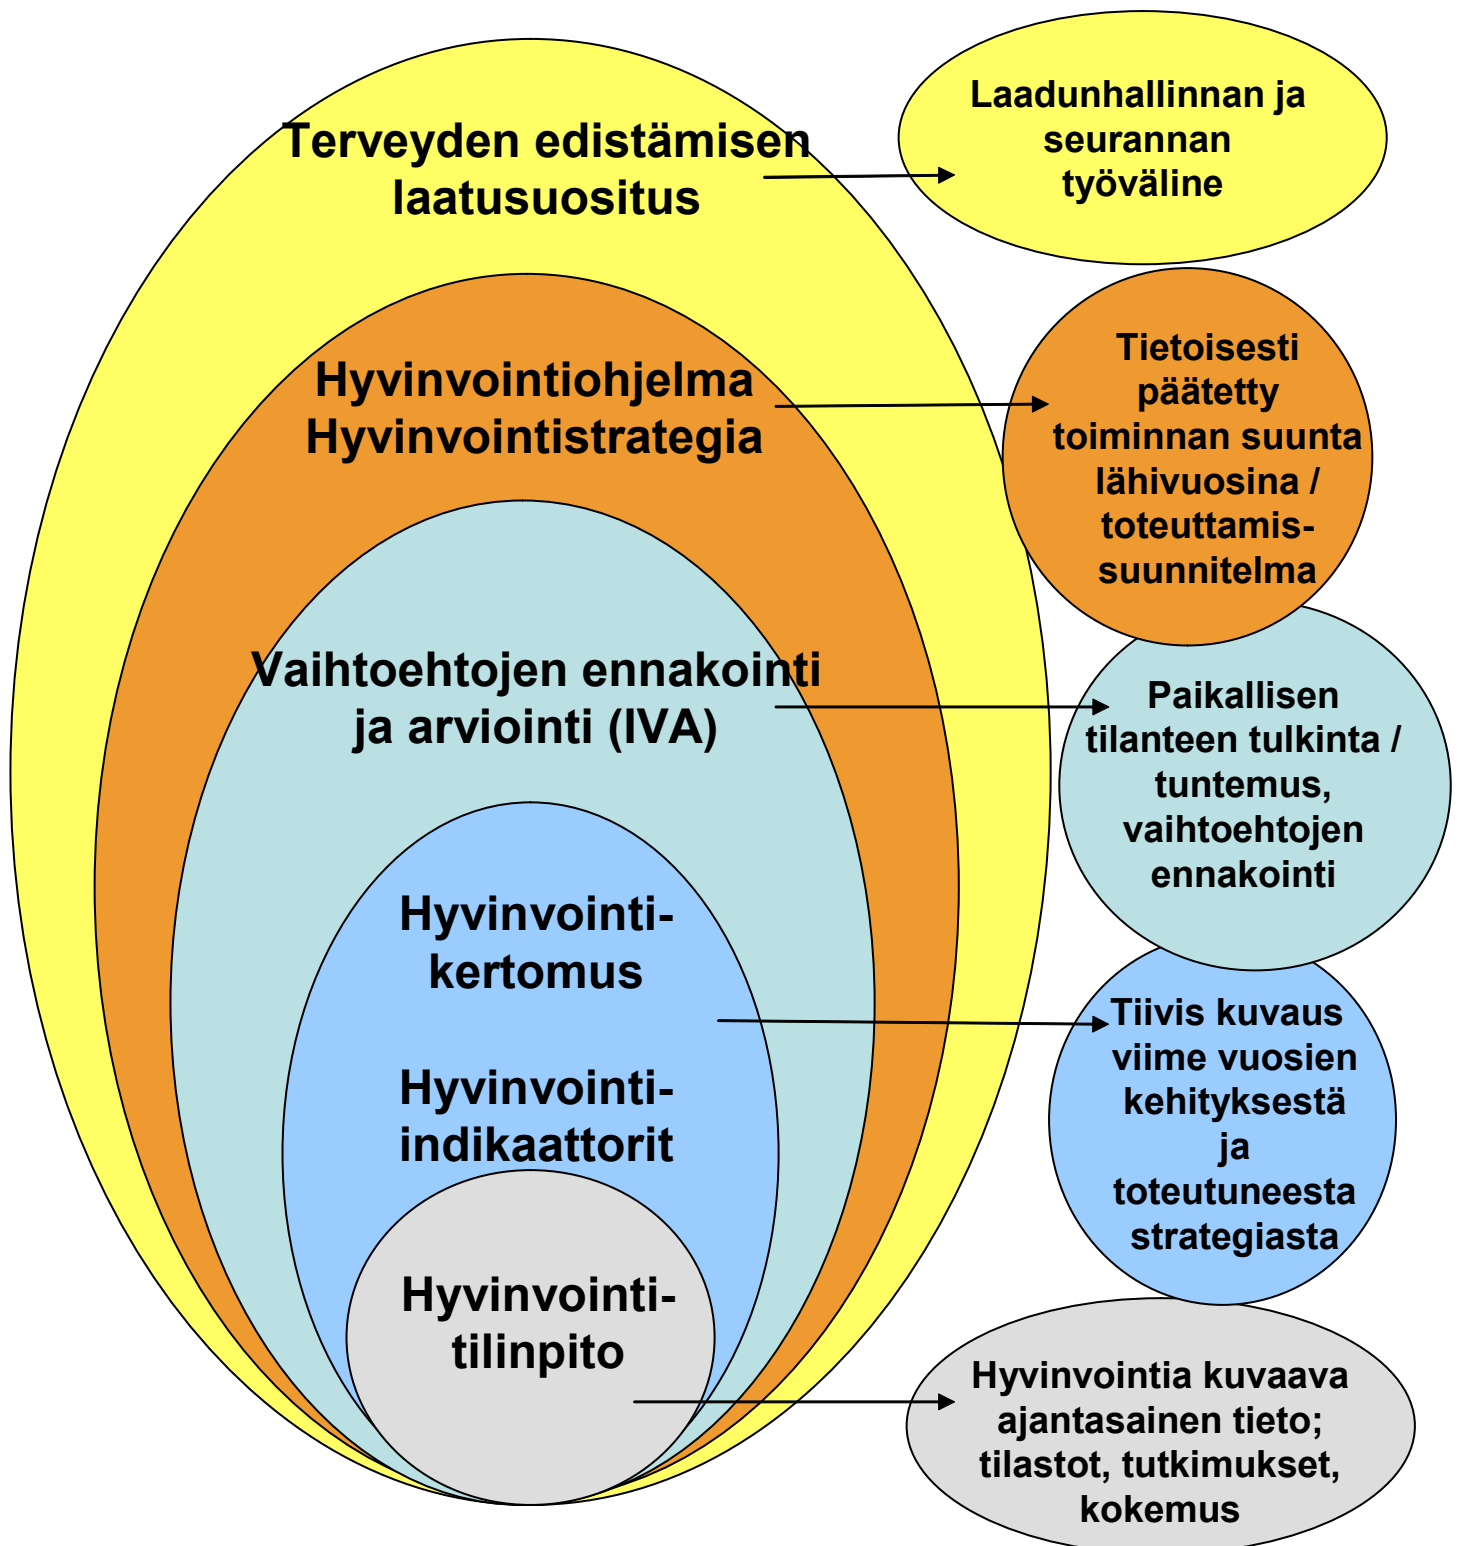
Terveyden edistämisen laatusuositus

Laadunhallinnan ja seurannan työväline

Hyvinvointiohjelma
Hyvinvointistrategia

Tietoisesti päätetty toiminnan suunta lähivuosina / toteuttamissuunnitelma

Vaihtoehtojen ennakointi ja arviointi (IVA)

Paikallisen tilanteen tulkinta / tuntemus, vaihtoehtojen ennakointi

Hyvinvointikertomus

Hyvinvointi-indikaattorit

Tiivis kuvaus viime vuosien kehityksestä ja toteutuneesta strategiasta

Hyvinvointitilinpito

Hyvinvointia kuvaava ajantasainen tieto; tilastot, tutkimukset, kokemus